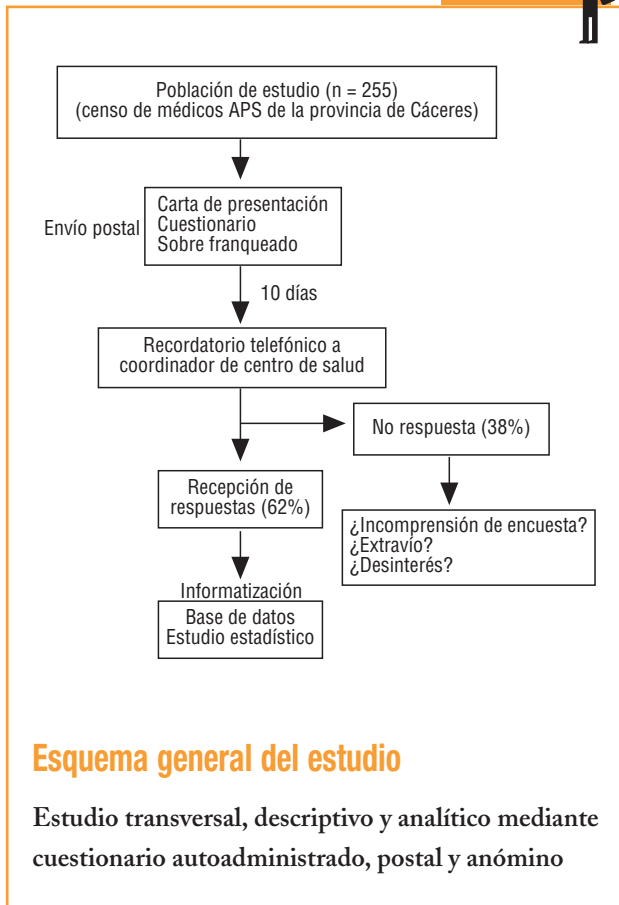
Población de estudio (n = 255)
(censo de médicos APS de la provincia de Cáceres)

Envío postal

Carta de presentación
Cuestionario
Sobre franqueado

10 días

Recordatorio telefónico a coordinador de centro de salud

No respuesta (38%)

Recepción de respuestas (62%)

¿Incomprensión de encuesta?
¿Extravío?
¿Desinterés?

Informatización

Base de datos
Estudio estadístico

Esquema general del estudio

Estudio transversal, descriptivo y analítico mediante cuestionario autoadministrado, postal y anómino